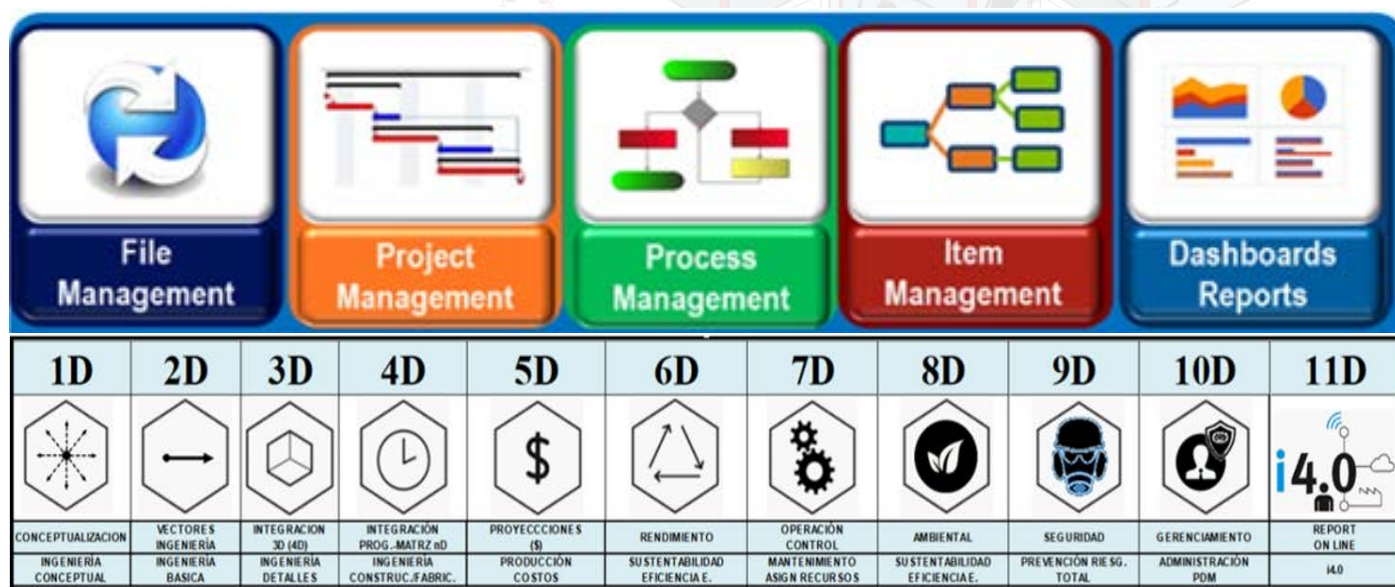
File Management

Project Management

Process Management

Item Management

Dashboards Reports

| 1D | 2D | 3D | 4D | 5D | 6D | 7D | 8D | 9D | 10D | 11D |
|---|---|---|---|---|---|---|---|---|---|---|
| | | | | \$ | | | | | | i4.0 |
| CONCEPTUALIZACION | VECTORES INGENIERÍA | INTEGRACION 3D (4D) | INTEGRACIÓN PROG.-MATRZ nD | PROYECCCIONES (\$) | RENDIMIENTO | OPERACIÓN CONTROL | AMBIENTAL | SEGURIDAD | GERENCIAMIENTO | REPORT ON LINE |
| INGENIERÍA CONCEPTUAL | INGENIERÍA BASICA | INGENIERÍA DETALLES | INGENIERÍA CONSTRUC./FABRIC. | PRODUCCIÓN COSTOS | SUSTENTABILIDAD EFICIENCIA E. | MANTENIMIENTO ASIGN RECURSOS | SUSTENTABILIDAD EFICIENCIA E. | PREVENCIÓN RIESG. TOTAL | ADMINISTRACIÓN PDM | i4.0 |